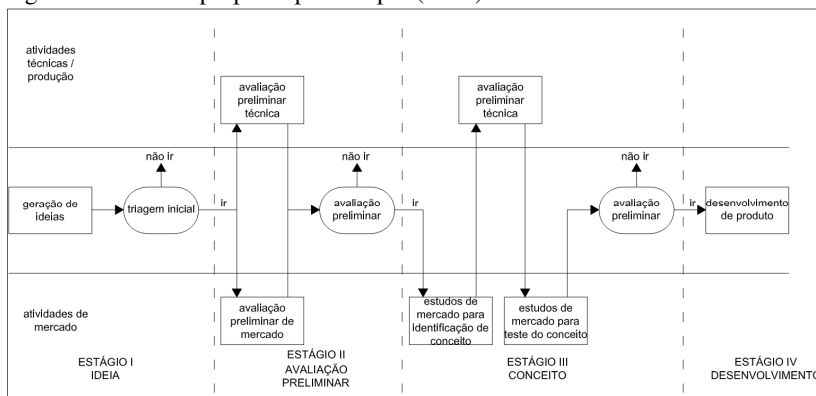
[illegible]

atividades técnicas / produção

avaliação preliminar técnica

avaliação preliminar técnica

não ir

não ir

não ir

geração de ideias

triagem inicial

ir

avaliação preliminar

ir

avaliação preliminar

ir

desenvolvimento de produto

atividades de mercado

avaliação preliminar de mercado

estudos de mercado para identificação de conceito

estudos de mercado para teste do conceito

ESTÁGIO I
IDEIA

ESTÁGIO II
AVALIAÇÃO PRELIMINAR

ESTÁGIO III
CONCEITO

ESTÁGIO IV
DESENVOLVIMENTO